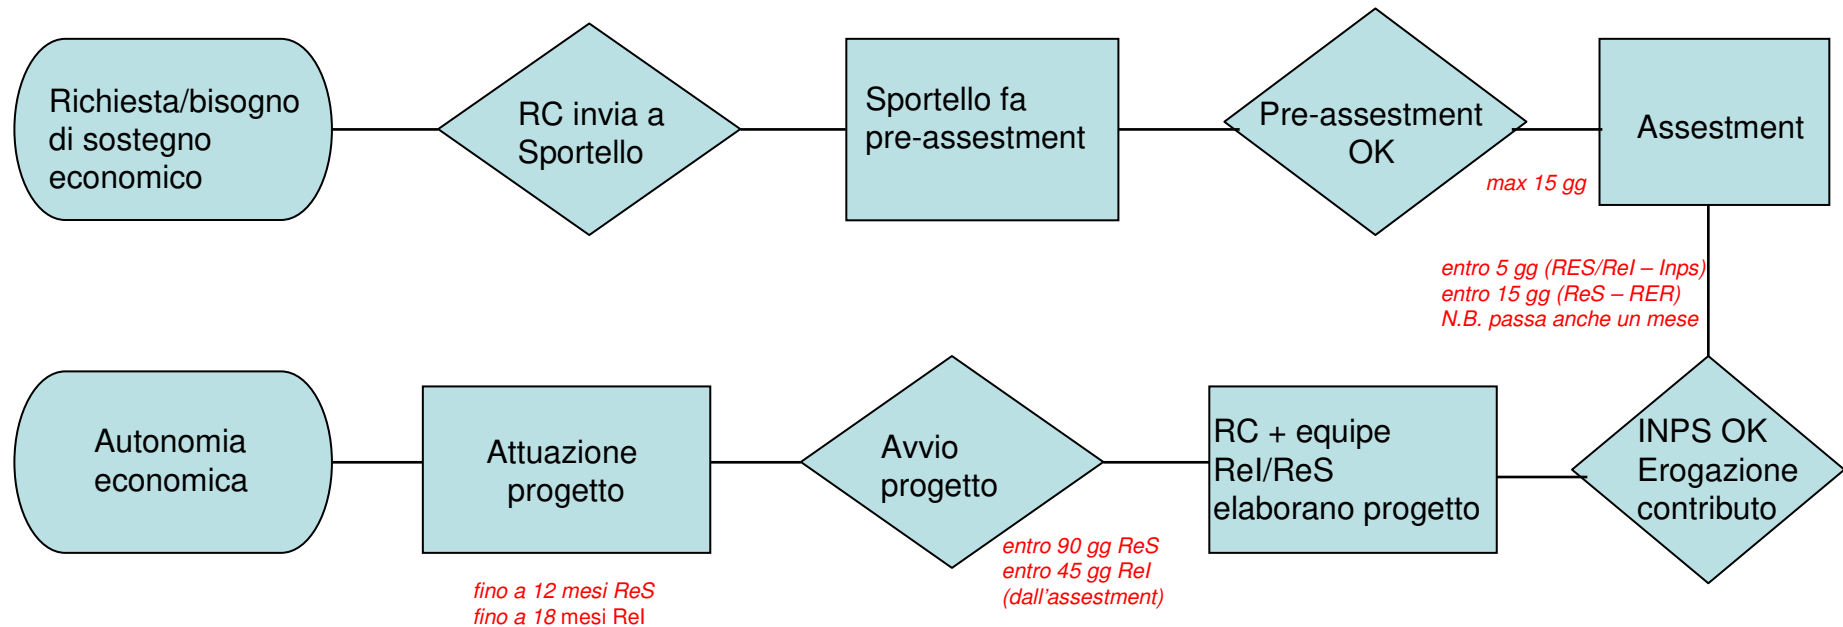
Richiesta/bisogno di sostegno economico

RC invia a Sportello

Sportello fa pre-assestment

Pre-assestment OK

max 15 gg

Assestment

entro 5 gg (RES/ReI – Inps)
entro 15 gg (ReS – RER)
N.B. passa anche un mese

INPS OK Erogazione contributo

RC + equipe ReI/ReS elaborano progetto

entro 90 gg ReS
entro 45 gg ReI
(dall'assestment)

Avvio progetto

Attuazione progetto

fino a 12 mesi ReS
fino a 18 mesi ReI

Autonomia economica